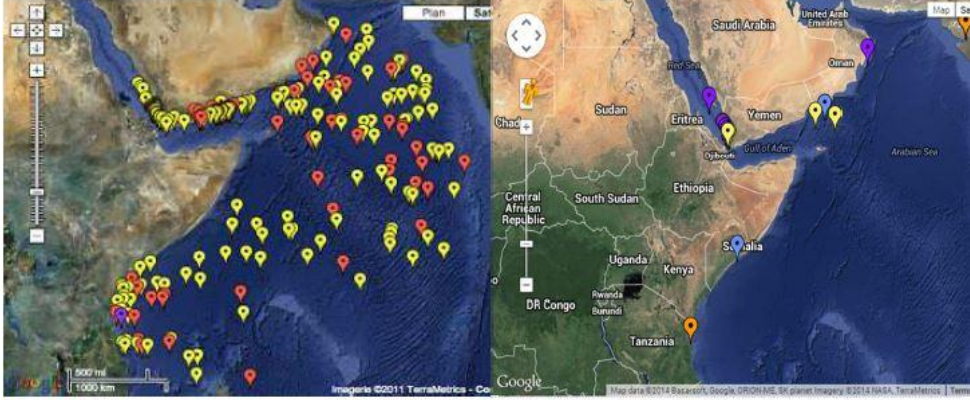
Plan
Sat
500 mi
1000 km
Google
Imagerie ©2011 TerraMetrics - Co

Map
Sa
Saudi Arabia
United Arab Emirates
Oman
Red Sea
Yemen
Gulf of Aden
Arabian Sea
Sudan
Chad
Eritrea
Djibouti
Central African Republic
South Sudan
Ethiopia
Somalia
Uganda
Kenya
DR Congo
Rwanda
Burundi
Tanzania
Google
Map data ©2014 Basarsoft, Google, ORION-ME, SK planet Imagery ©2014 NASA, TerraMetrics
Terms